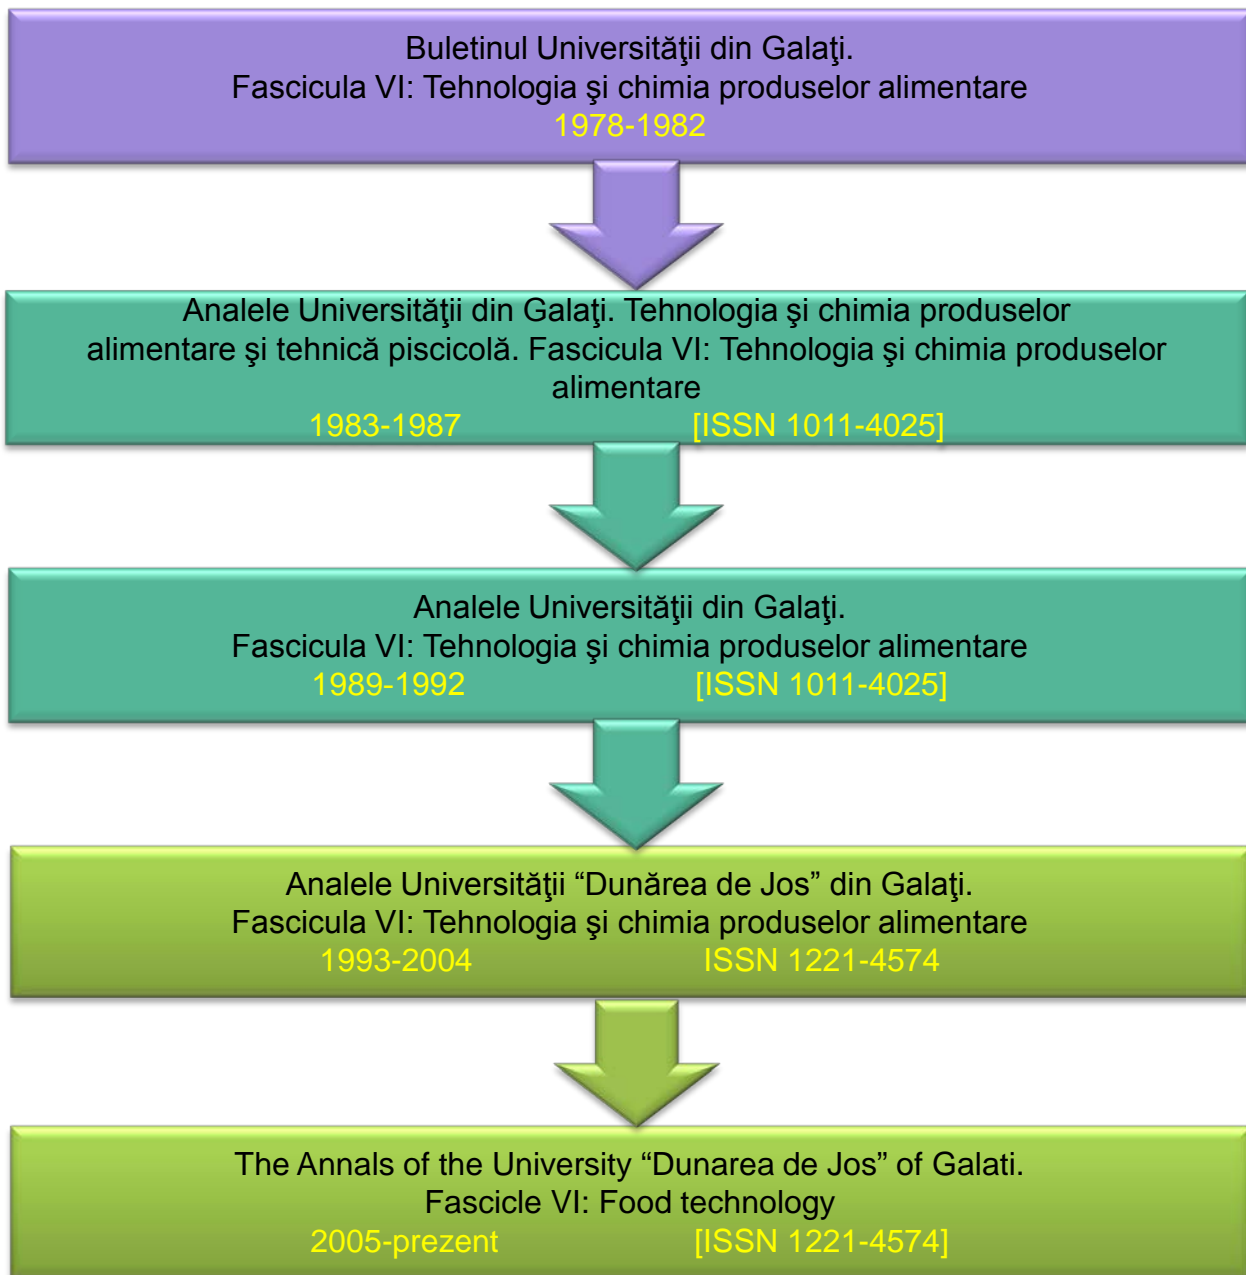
Buletinul Universităţii din Galaţi.
Fascicula VI: Tehnologia şi chimia produselor alimentare
1978-1982

Analele Universităţii din Galaţi. Tehnologia şi chimia produselor alimentare şi tehnică piscicolă. Fascicula VI: Tehnologia şi chimia produselor alimentare
1983-1987 [ISSN 1011-4025]

Analele Universităţii din Galaţi.
Fascicula VI: Tehnologia şi chimia produselor alimentare
1989-1992 [ISSN 1011-4025]

Analele Universităţii “Dunărea de Jos” din Galaţi.
Fascicula VI: Tehnologia şi chimia produselor alimentare
1993-2004 ISSN 1221-4574

The Annals of the University “Dunarea de Jos” of Galati.
Fascicle VI: Food technology
2005-prezent [ISSN 1221-4574]